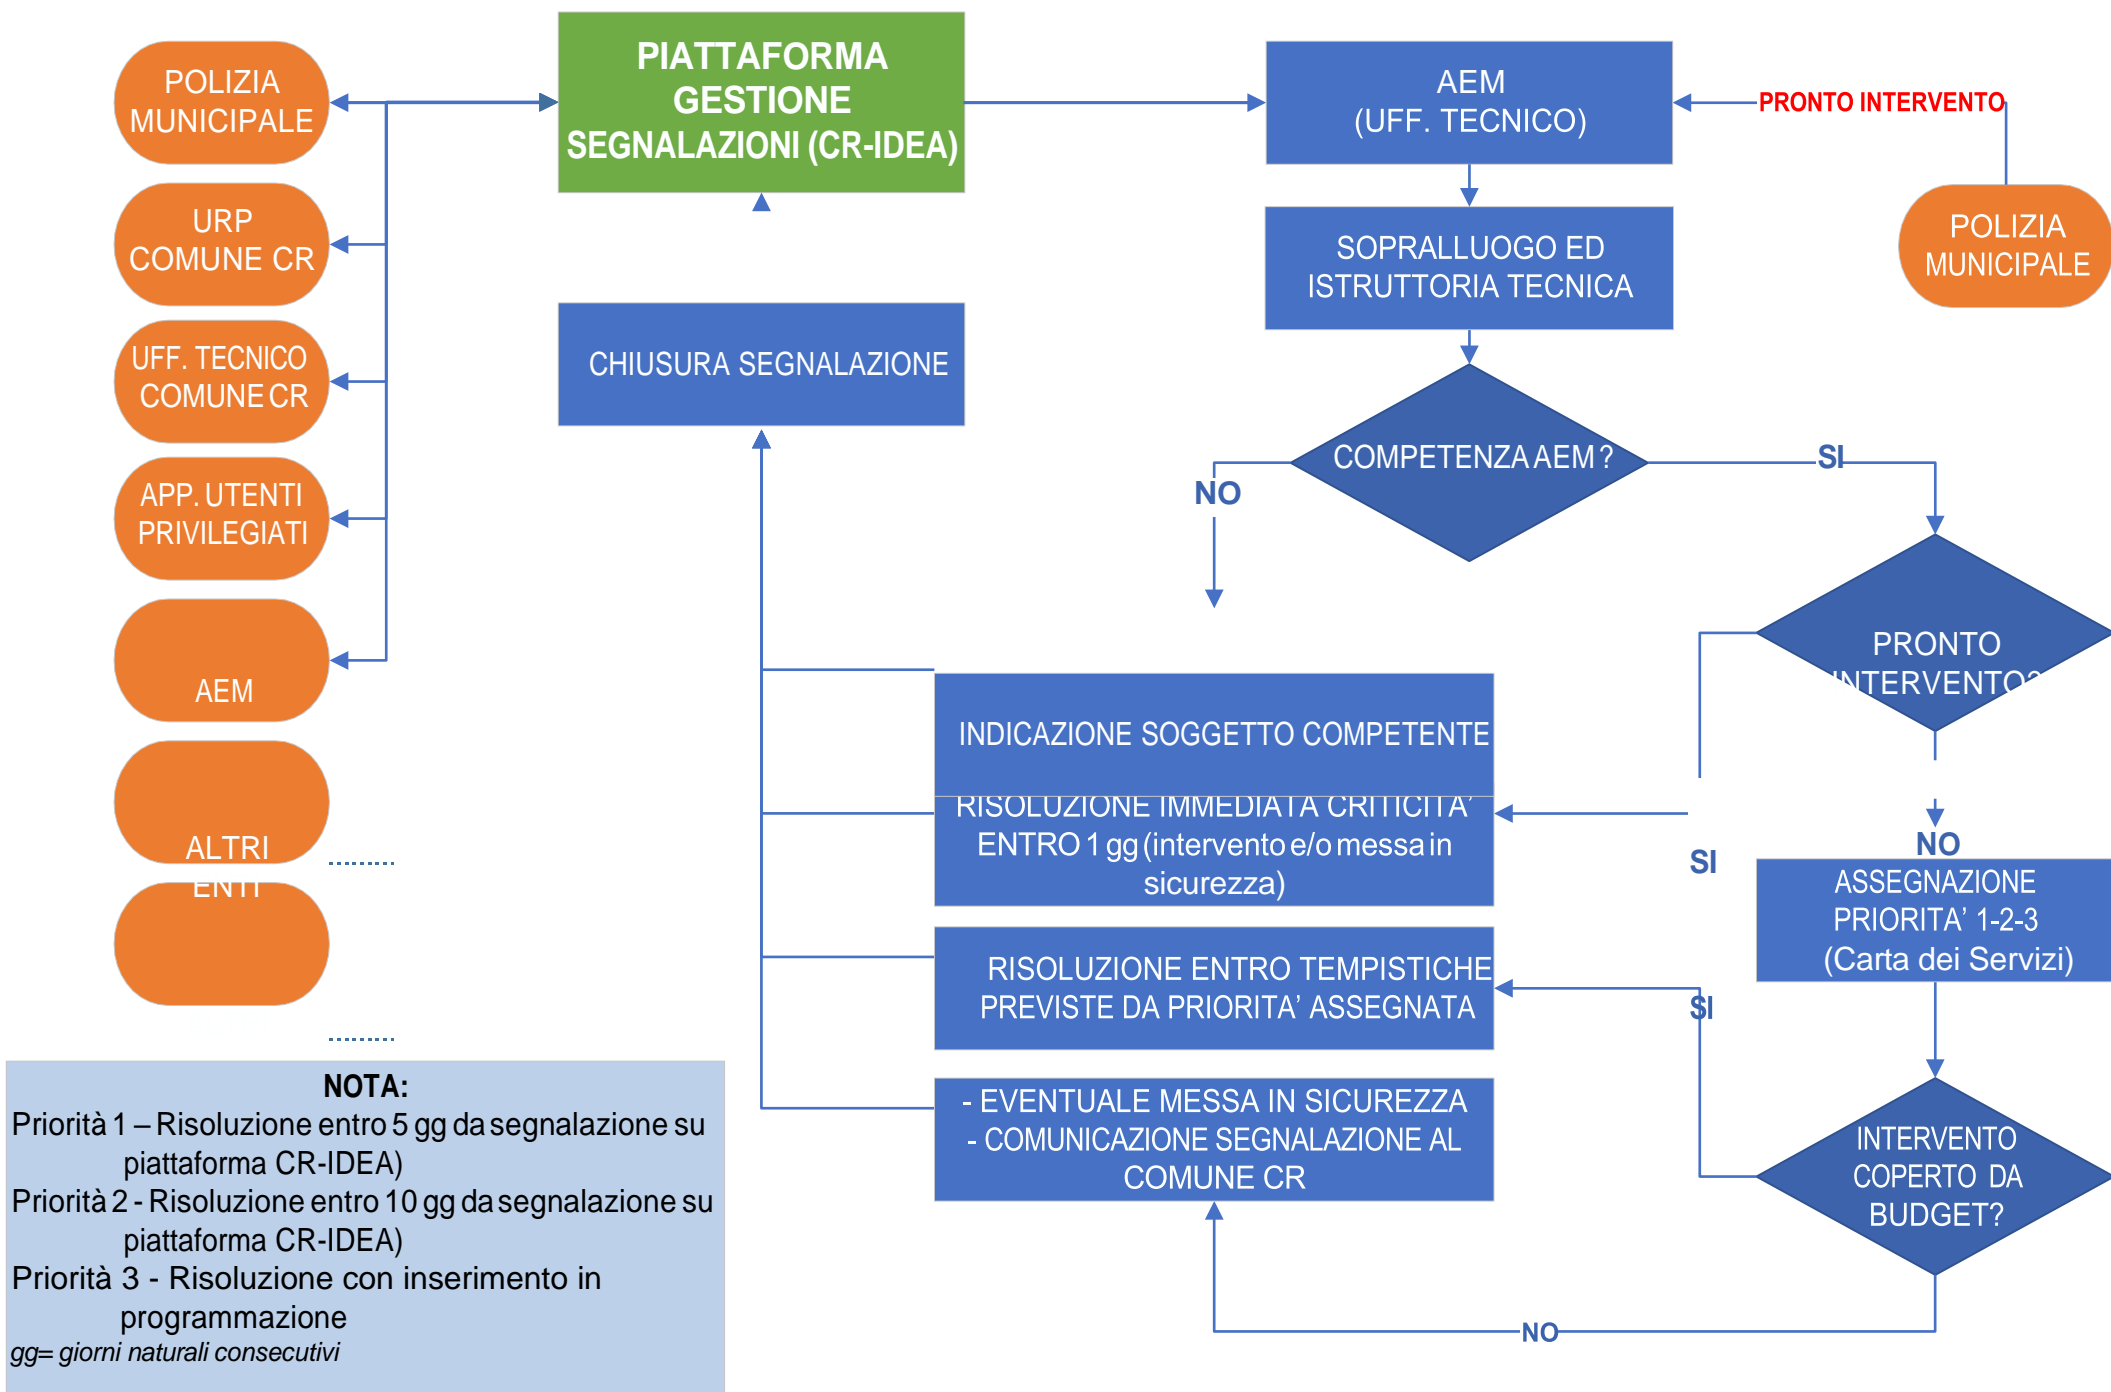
POLIZIA MUNICIPALE

URP COMUNE CR

UFF. TECNICO COMUNE CR

APP. UTENTI PRIVILEGIATI

AEM

ALTRI ENTI

........

........

PIATTAFORMA GESTIONE SEGNALAZIONI (CR-IDEA)

CHIUSURA SEGNALAZIONE

AEM (UFF. TECNICO)

PRONTO INTERVENTO

POLIZIA MUNICIPALE

SOPRALLUOGO ED ISTRUTTORIA TECNICA

COMPETENZA AEM ?

NO

SI

PRONTO INTERVENTO?

INDICAZIONE SOGGETTO COMPETENTE

RISOLUZIONE IMMEDIATA CRITICITA' ENTRO 1 gg (intervento e/o messa in sicurezza)

SI

NO

ASSEGNAZIONE PRIORITA' 1-2-3 (Carta dei Servizi)

RISOLUZIONE ENTRO TEMPISTICHE PREVISTE DA PRIORITA' ASSEGNATA

SI

- EVENTUALE MESSA IN SICUREZZA
- COMUNICAZIONE SEGNALAZIONE AL COMUNE CR

INTERVENTO COPERTO DA BUDGET?

NO

NOTA:
Priorità 1 – Risoluzione entro 5 gg da segnalazione su piattaforma CR-IDEA)
Priorità 2 - Risoluzione entro 10 gg da segnalazione su piattaforma CR-IDEA)
Priorità 3 - Risoluzione con inserimento in programmazione
gg= giorni naturali consecutivi